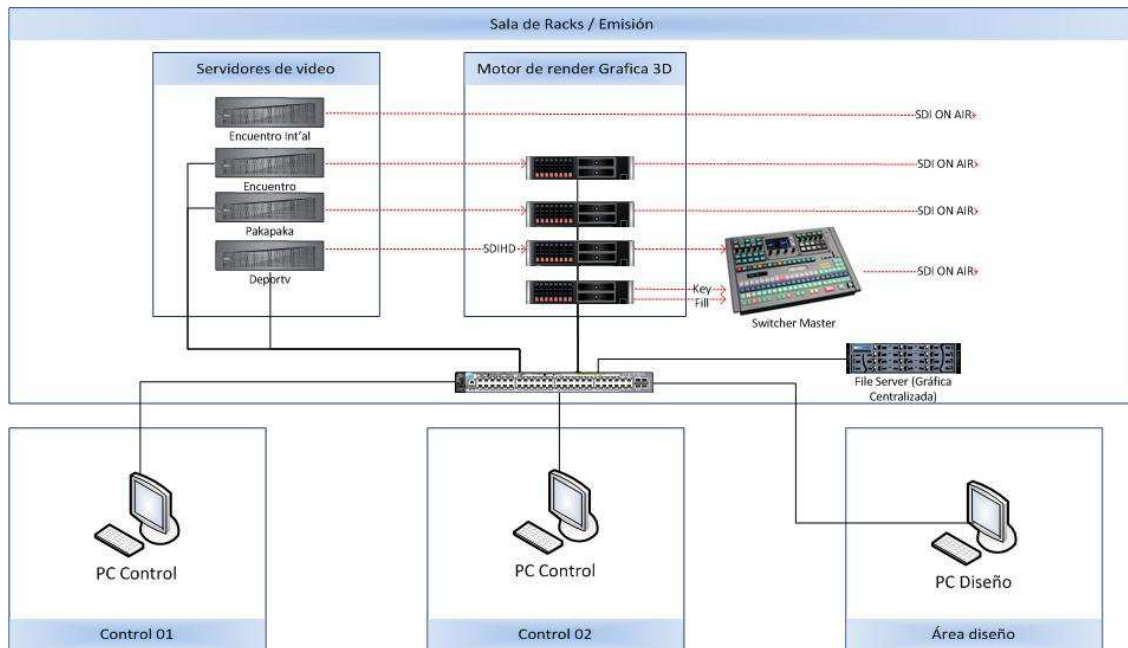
Sala de Racks / Emisión

Servidores de video

Encuentro Int'al

Encuentro

Pakapaka

Deportv

Motor de render Grafica 3D

SDIHD

Key

Fill

SDI ON AIR

SDI ON AIR

SDI ON AIR

SDI ON AIR

Switcher Master

File Server (Gráfica Centralizada)

PC Control

Control 01

PC Control

Control 02

PC Diseño

Área diseño